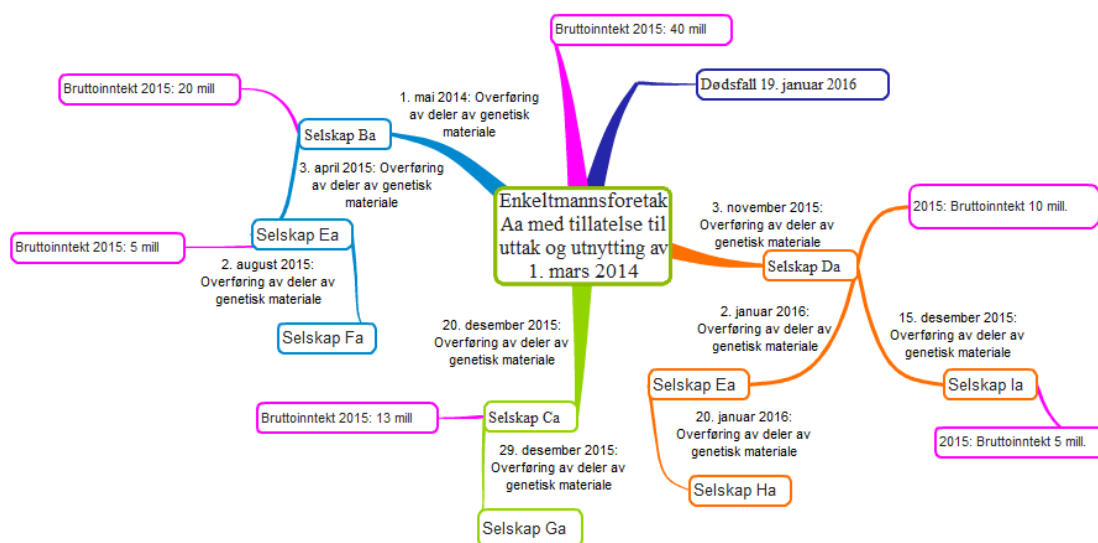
Bruttoinntekt 2015: 40 mill

Dødsfall 19. januar 2016

Bruttoinntekt 2015: 20 mill

1. mai 2014: Overføring av deler av genetisk materiale

Selskap Ba

3. april 2015: Overføring av deler av genetisk materiale

Enkeltmannsforetak Aa med tillatelse til uttak og utnytting av 1. mars 2014

Bruttoinntekt 2015: 5 mill

Selskap Ea

2. august 2015: Overføring av deler av genetisk materiale

Selskap Fa

3. november 2015: Overføring av deler av genetisk materiale

2015: Bruttoinntekt 10 mill.

Selskap Da

2. januar 2016: Overføring av deler av genetisk materiale

15. desember 2015: Overføring av deler av genetisk materiale

20. desember 2015: Overføring av deler av genetisk materiale

Selskap Ea

Selskap Ia

Bruttoinntekt 2015: 13 mill

Selskap Ca

20. januar 2016: Overføring av deler av genetisk materiale

2015: Bruttoinntekt 5 mill.

29. desember 2015: Overføring av deler av genetisk materiale

Selskap Ha

Selskap Ga